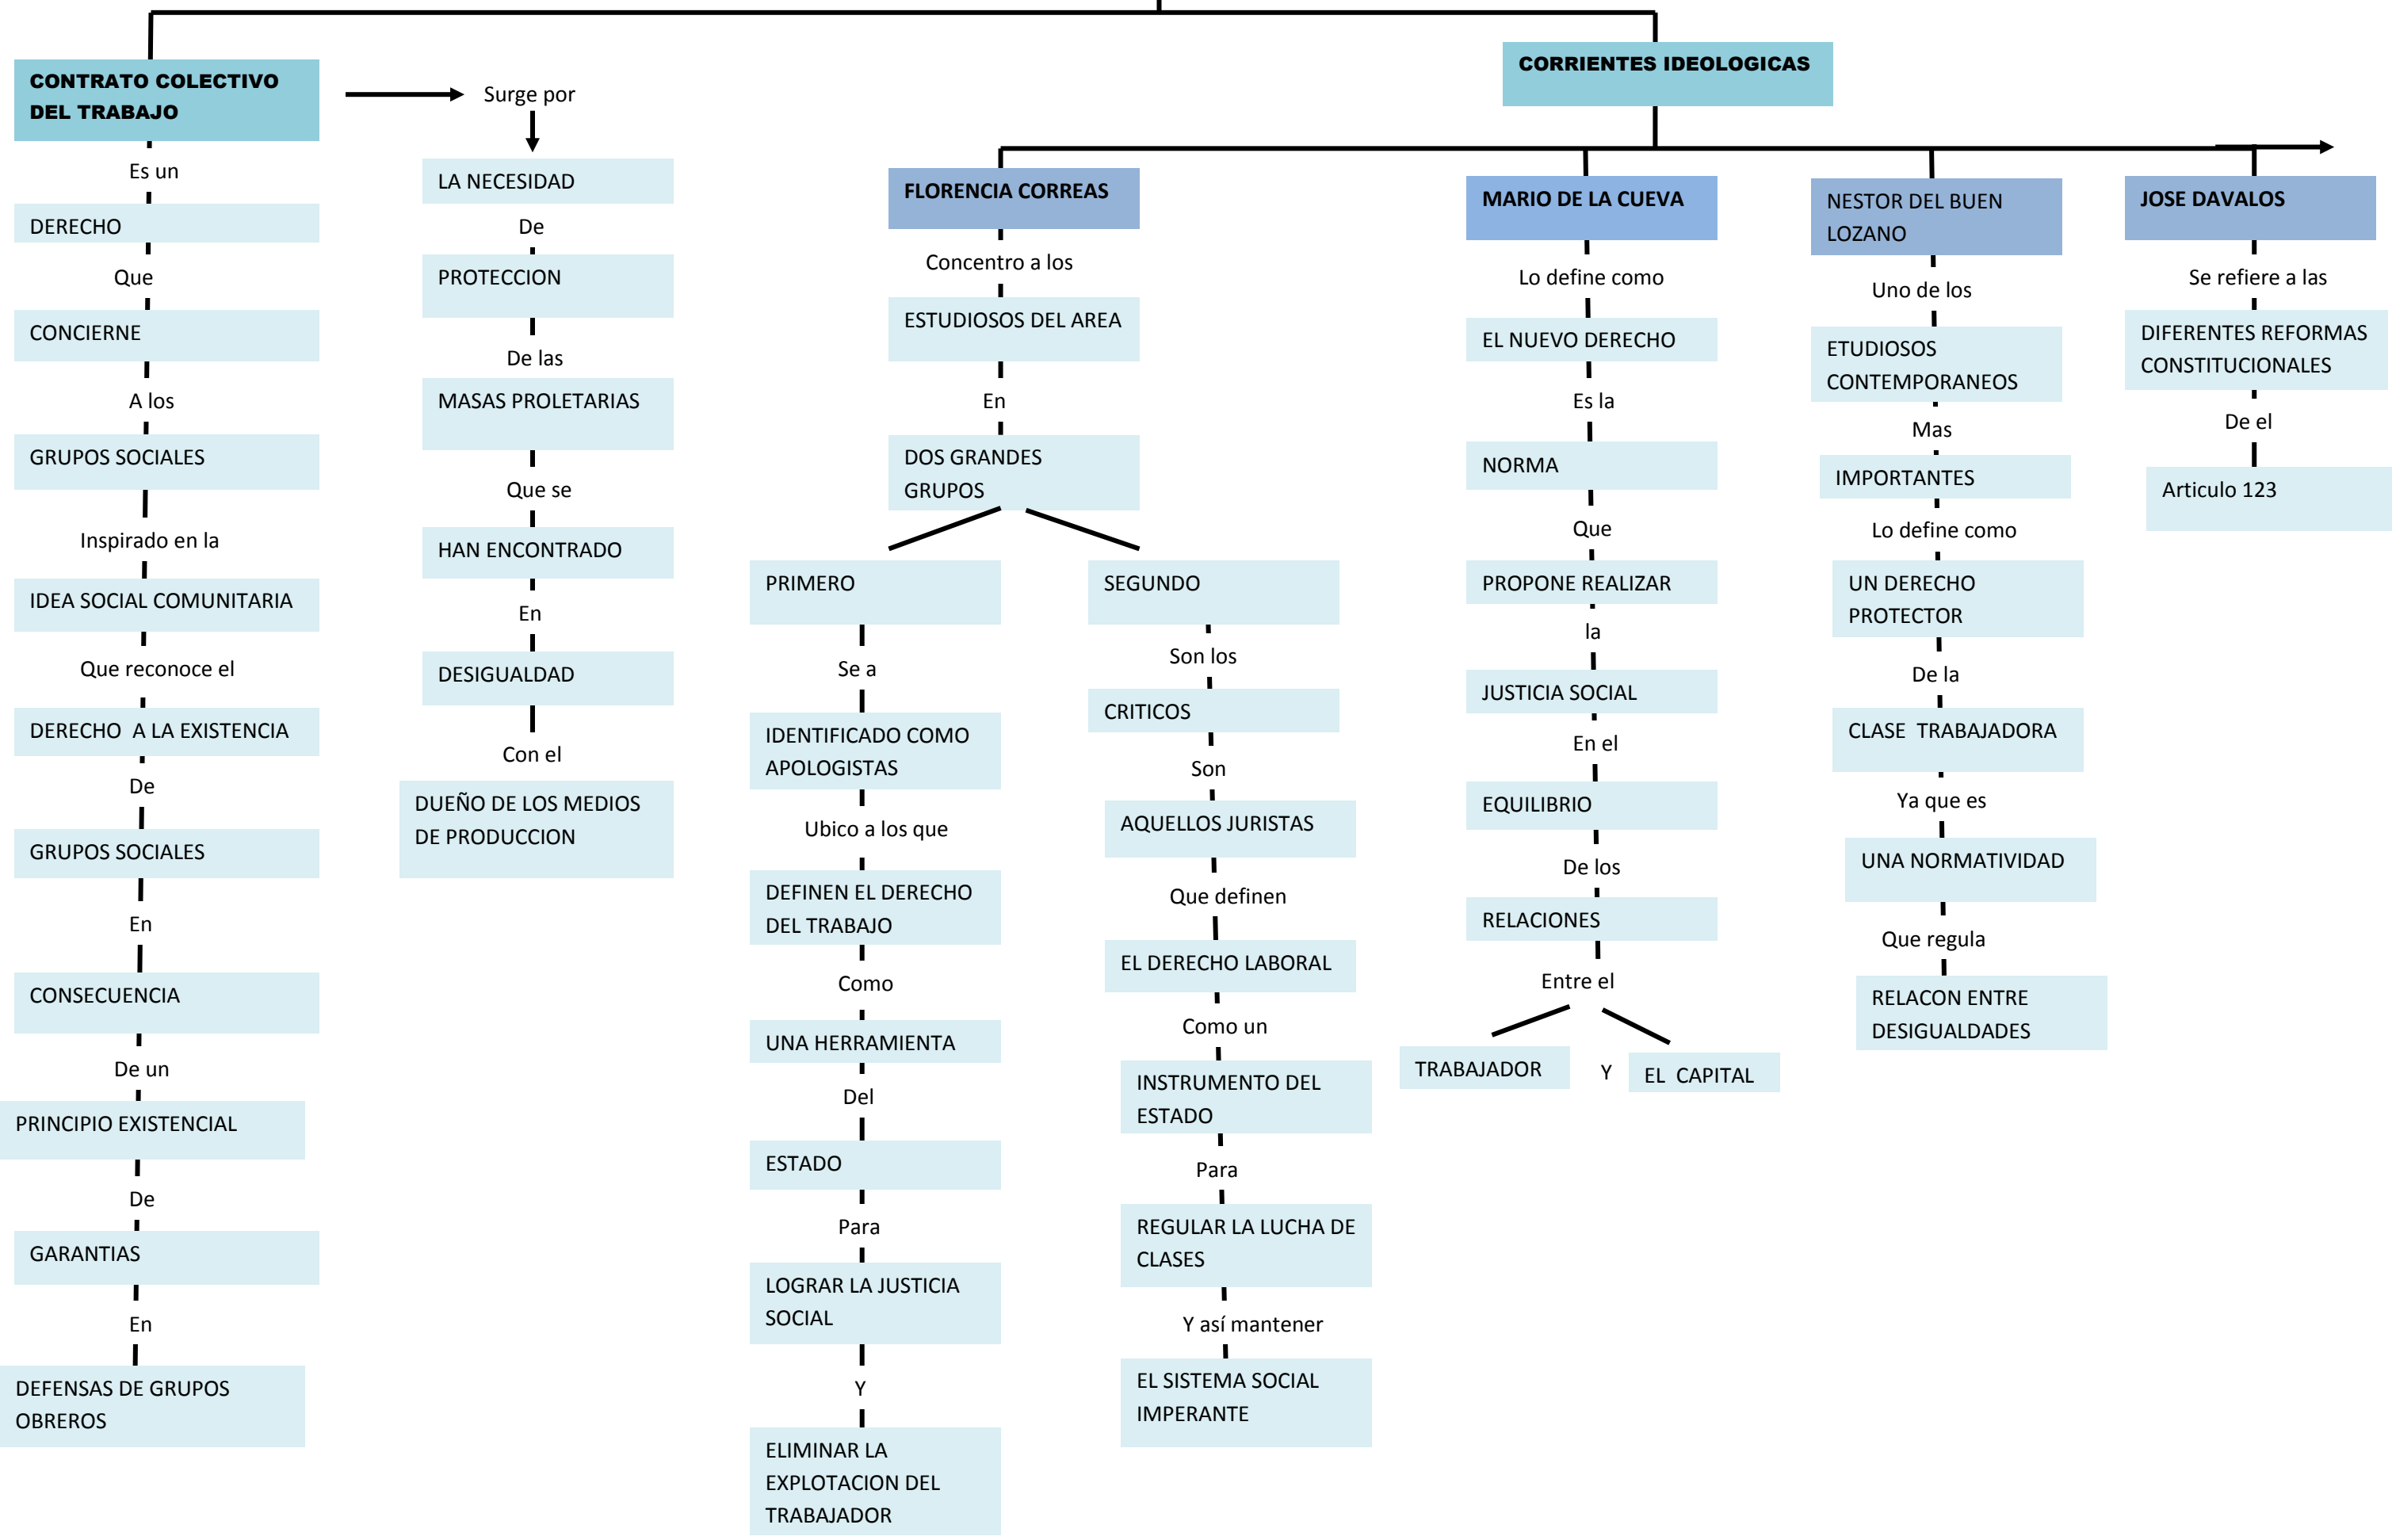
CONTRATO COLECTIVO DEL TRABAJO

Es un

DERECHO

Que

CONCIERNE

A los

GRUPOS SOCIALES

Inspirado en la

IDEA SOCIAL COMUNITARIA

Que reconoce el

DERECHO A LA EXISTENCIA

De

GRUPOS SOCIALES

En

CONSECUENCIA

De un

PRINCIPIO EXISTENCIAL

De

GARANTIAS

En

DEFENSAS DE GRUPOS OBREROS

Surge por

LA NECESIDAD

De

PROTECCION

De las

MASAS PROLETARIAS

Que se

HAN ENCONTRADO

En

DESIGUALDAD

Con el

DUEÑO DE LOS MEDIOS DE PRODUCCION

CORRIENTES IDEOLOGICAS

FLORENCIA CORREAS

Concentro a los

ESTUDIOSOS DEL AREA

En

DOS GRANDES GRUPOS

PRIMERO

Se a

IDENTIFICADO COMO APOLOGISTAS

Ubico a los que

DEFINEN EL DERECHO DEL TRABAJO

Como

UNA HERRAMIENTA

Del

ESTADO

Para

LOGRAR LA JUSTICIA SOCIAL

Y

ELIMINAR LA EXPLOTACION DEL TRABAJADOR

SEGUNDO

Son los

CRITICOS

Son

AQUELLOS JURISTAS

Que definen

EL DERECHO LABORAL

Como un

INSTRUMENTO DEL ESTADO

Para

REGULAR LA LUCHA DE CLASES

Y así mantener

EL SISTEMA SOCIAL IMPERANTE

MARIO DE LA CUEVA

Lo define como

EL NUEVO DERECHO

Es la

NORMA

Que

PROPONE REALIZAR

la

JUSTICIA SOCIAL

En el

EQUILIBRIO

De los

RELACIONES

Entre el

TRABAJADOR

Y

EL CAPITAL

NESTOR DEL BUEN LOZANO

Uno de los

ETUDIOSOS CONTEMPORANEOS

Mas

IMPORTANTES

Lo define como

UN DERECHO PROTECTOR

De la

CLASE TRABAJADORA

Ya que es

UNA NORMATIVIDAD

Que regula

RELACON ENTRE DESIGUALDADES

JOSE DAVALOS

Se refiere a las

DIFERENTES REFORMAS CONSTITUCIONALES

De el

Articulo 123